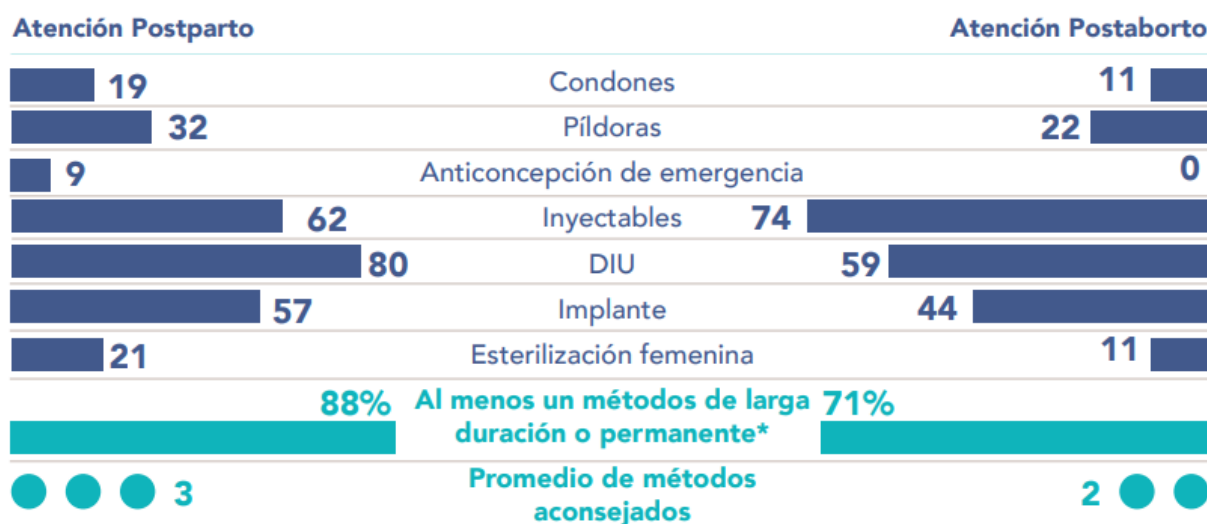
Atención Postparto

Atención Postaborto

| Atención Postparto | | Atención Postaborto |
|---|---|---|
| 19 | Condones | 11 |
| 32 | Píldoras | 22 |
| 9 | Anticoncepción de emergencia | 0 |
| 62 | Inyectables | 74 |
| 80 | DIU | 59 |
| 57 | Implante | 44 |
| 21 | Esterilización femenina | 11 |
| 88% | Al menos un métodos de larga duración o permanente* | 71% |
| 3 | Promedio de métodos aconsejados | 2 |